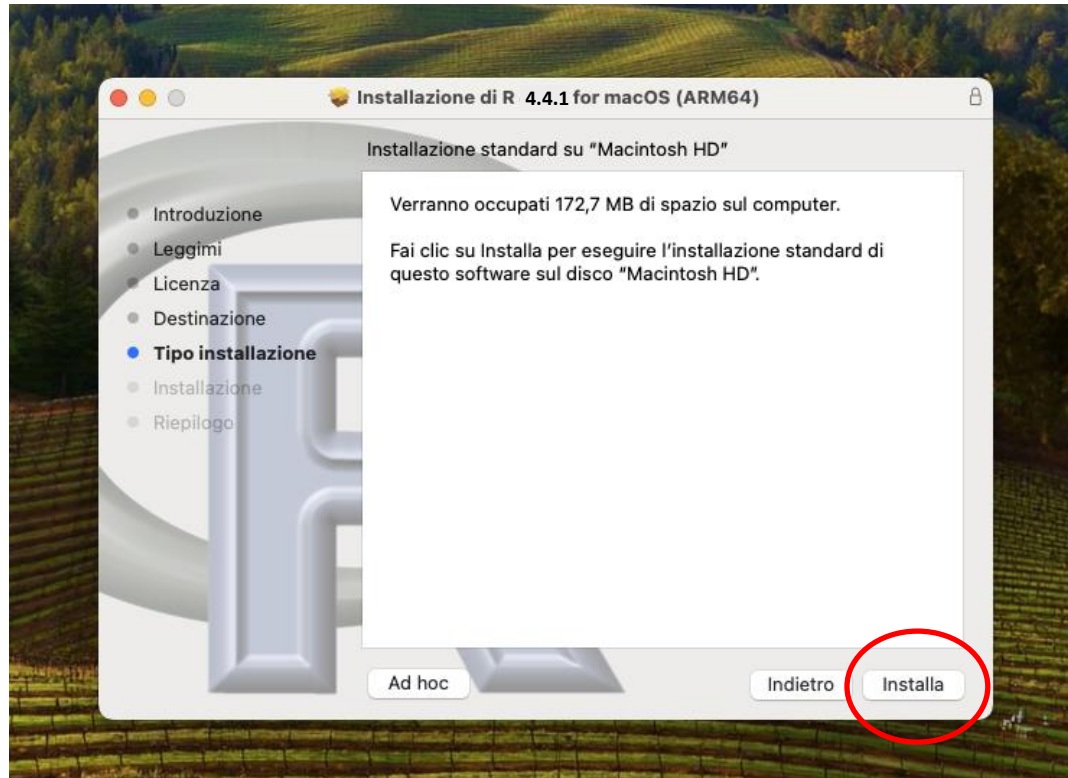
Installazione di R 4.4.1 for macOS (ARM64)

Installazione standard su "Macintosh HD"

Introduzione
Leggimi
Licenza
Destinazione
Tipo installazione
Installazione
Riepilogo

Verranno occupati 172,7 MB di spazio sul computer.

Fai clic su Installa per eseguire l'installazione standard di questo software sul disco "Macintosh HD".

Ad hoc

Indietro

Installa